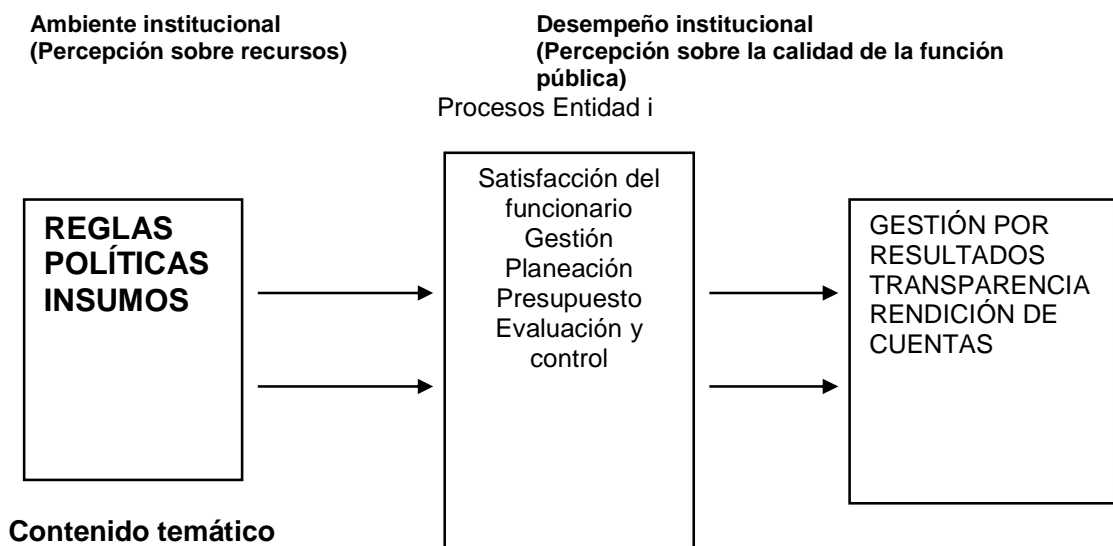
Ambiente institucional
(Percepción sobre recursos)

Desempeño institucional
(Percepción sobre la calidad de la función pública)

Procesos Entidad i

REGLAS
POLÍTICAS
INSUMOS

Satisfacción del funcionario
Gestión
Planeación
Presupuesto
Evaluación y control

GESTIÓN POR RESULTADOS
TRANSPARENCIA
RENDICIÓN DE CUENTAS

Contenido temático